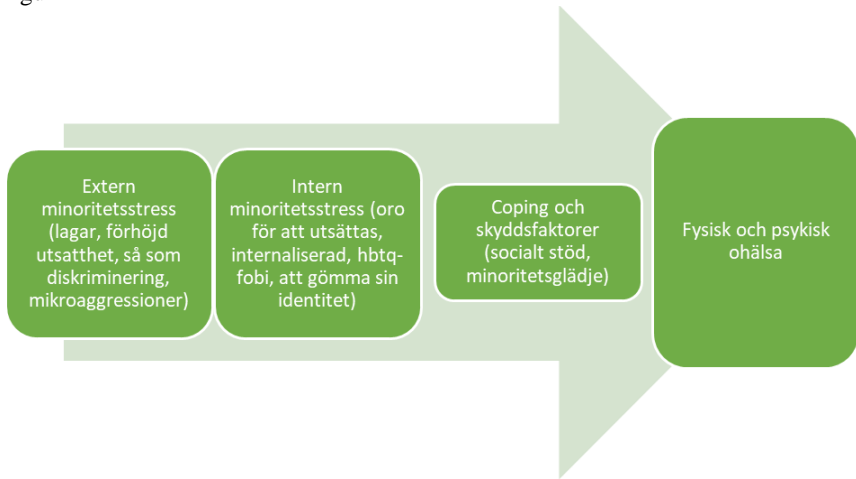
Extern minoritetsstress (lagar, förhöjd utsatthet, så som diskriminering, mikroaggressioner)

Intern minoritetsstress (oro för att utsättas, internaliserad, hbtq-fobi, att gömma sin identitet)

Coping och skyddsfaktorer (socialt stöd, minoritetsglädje)

Fysisk och psykisk ohälsa